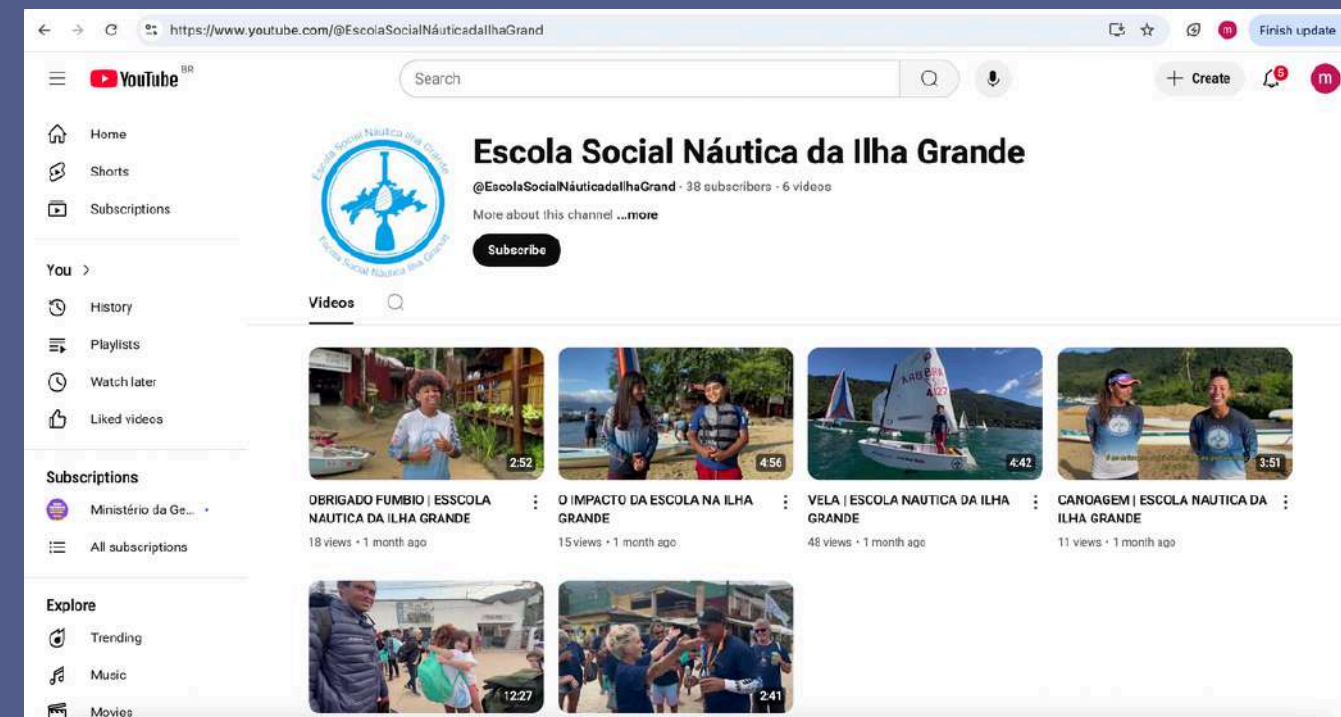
https://www.youtube.com/@EscolaSocialNáuticadaIlhaGrand

Finish update

YouTube BR

Search

+ Create

6

m

Home

Shorts

Subscriptions

You >

History

Playlists

Watch later

Liked videos

Subscriptions

Ministério da Ge...

All subscriptions

Explore

Trending

Music

Movies

Escola Social Náutica da Ilha Grande

Escola Social Náutica da Ilha Grande

@EscolaSocialNáuticadaIlhaGrand · 38 subscribers · 6 videos

More about this channel ...more

Subscribe

Videos

2:52

OBRIGADO FUMBIO | ESSCOLA NAUTICA DA ILHA GRANDE

18 views · 1 month ago

4:56

O IMPACTO DA ESCOLA NA ILHA GRANDE

15 views · 1 month ago

4:42

VELA | ESCOLA NAUTICA DA ILHA GRANDE

48 views · 1 month ago

3:51

CANOAGEM | ESCOLA NAUTICA DA ILHA GRANDE

11 views · 1 month ago

12:27

2:41